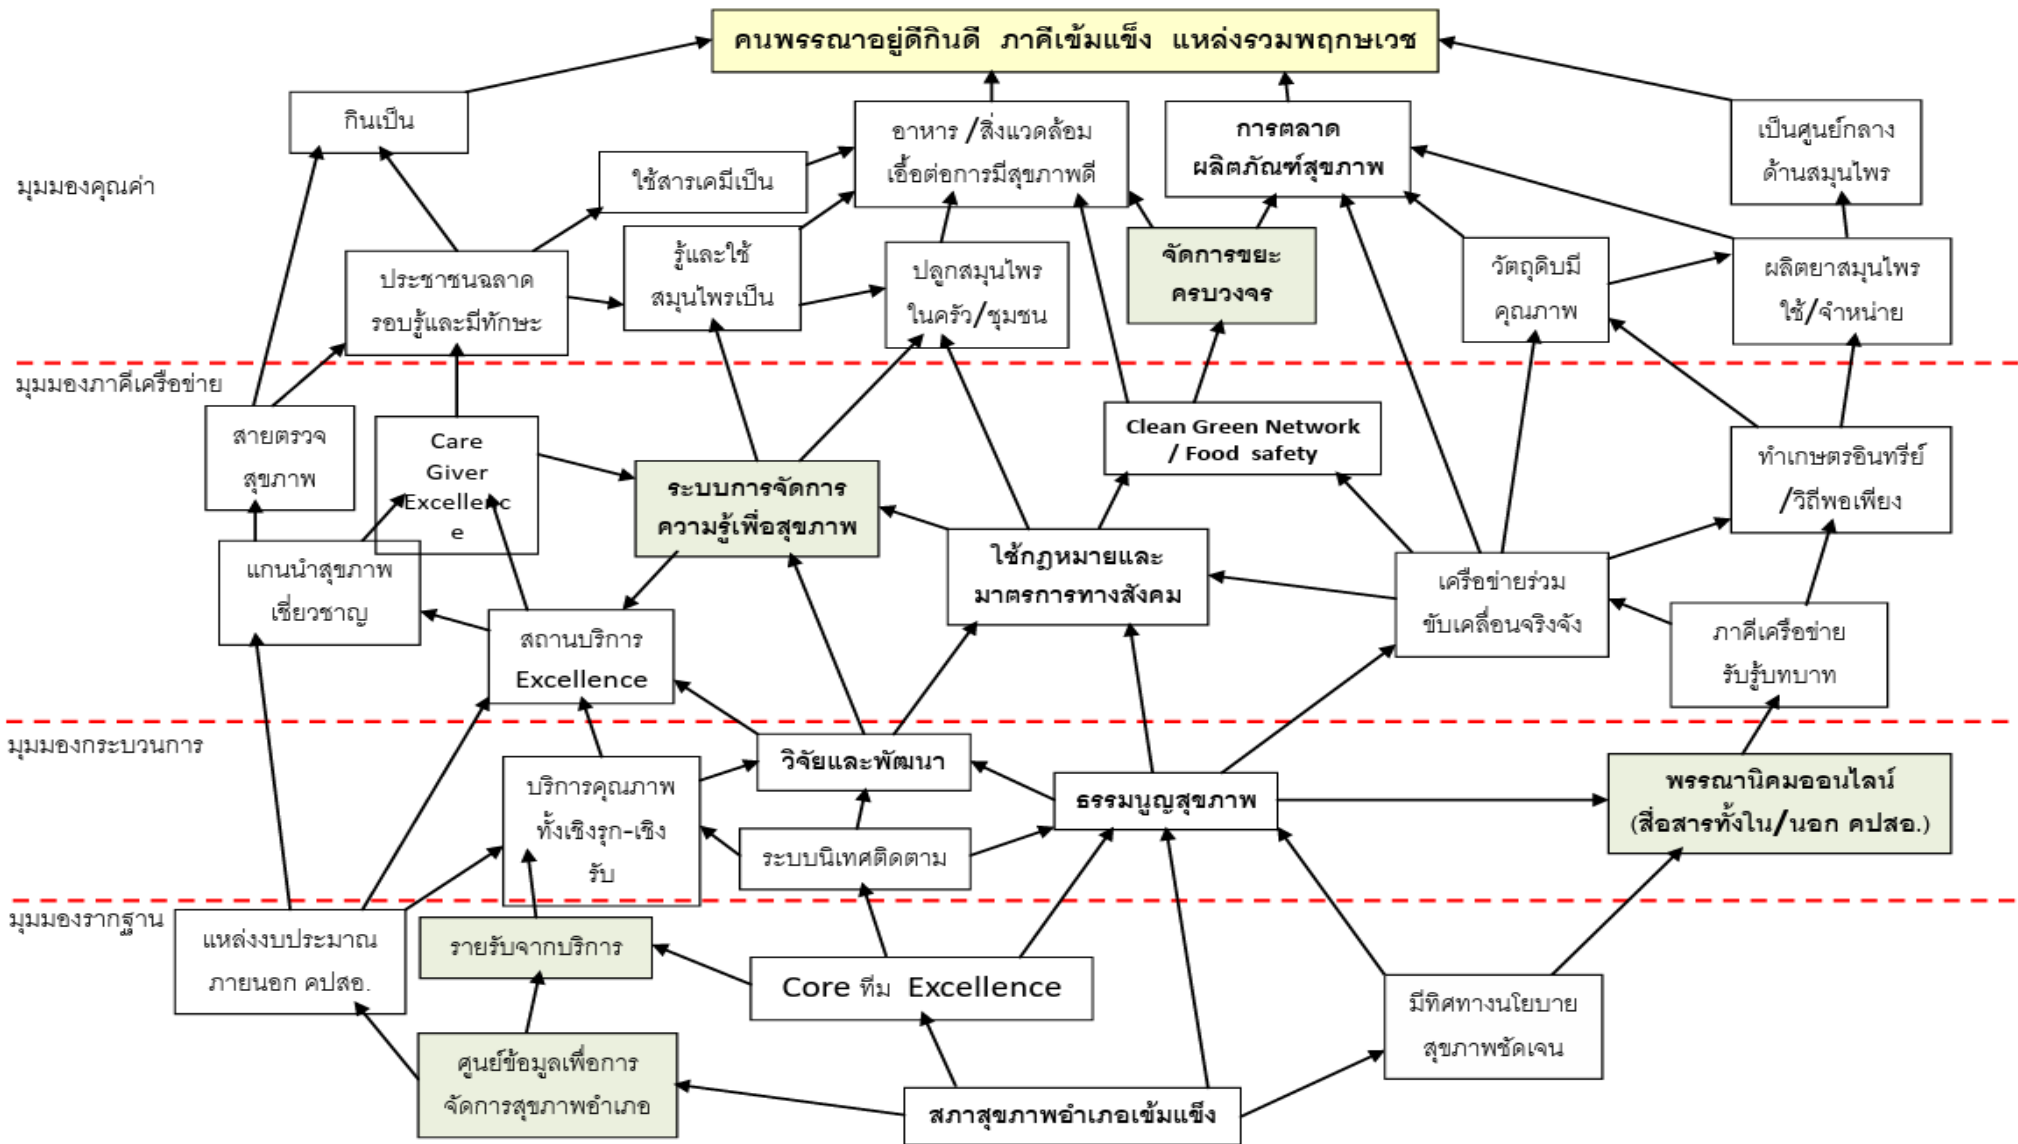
คนพรรณาอยู่ดีกินดี ภาคีเข้มแข็ง แหล่งรวมพฤกษเวช

มุมมองคุณค่า

กินเป็น

อาหาร /สิ่งแวดล้อม เอื้อต่อการมีสุขภาพดี

การตลาด ผลิตภัณฑ์สุขภาพ

เป็นศูนย์กลาง ด้านสมุนไพร

ใช้สารเคมีเป็น

ประชาชนฉลาด รอบรู้และมีทักษะ

รู้และใช้ สมุนไพรเป็น

ปลูกสมุนไพร ในครัว/ชุมชน

จัดการขยะ ครบวงจร

วัตถุดิบมี คุณภาพ

ผลิตยาสมุนไพร ใช้/จำหน่าย

มุมมองภาคีเครือข่าย

สายตรวจ สุขภาพ

Care Giver Excellence

ระบบการจัดการ ความรู้เพื่อสุขภาพ

Clean Green Network / Food safety

ทำเกษตรอินทรีย์ /วิถีพอเพียง

แกนนำสุขภาพ เชี่ยวชาญ

ใช้กฎหมายและ มาตรการทางสังคม

เครือข่ายร่วม ขับเคลื่อนจริงจัง

สถานบริการ Excellence

ภาคีเครือข่าย รับรู้บทบาท

มุมมองกระบวนการ

วิจัยและพัฒนา

บริการคุณภาพ ทั้งเชิงรุก-เชิงรับ

ธรรมนูญสุขภาพ

พรรณานิคมออนไลน์ (สื่อสารทั้งใน/นอก คปสอ.)

ระบบนิเทศติดตาม

มุมมองรากฐาน

แหล่งงบประมาณ ภายนอก คปสอ.

รายรับจากบริการ

Core ทีม Excellence

มีทิศทางนโยบาย สุขภาพชัดเจน

ศูนย์ข้อมูลเพื่อการ จัดการสุขภาพอำเภอ

สภาสุขภาพอำเภอเข้มแข็ง